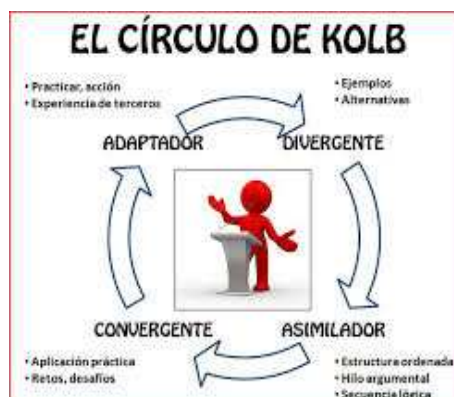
EL CÍRCULO DE KOLB

• Practicar, acción
• Experiencia de terceros

• Ejemplos
• Alternativas

ADAPTADOR

DIVERGENTE

CONVERGENTE

ASIMILADOR

• Aplicación práctica
• Retos, desafíos

• Estructura ordenada
• Hilo argumental
• Secuencia lógica